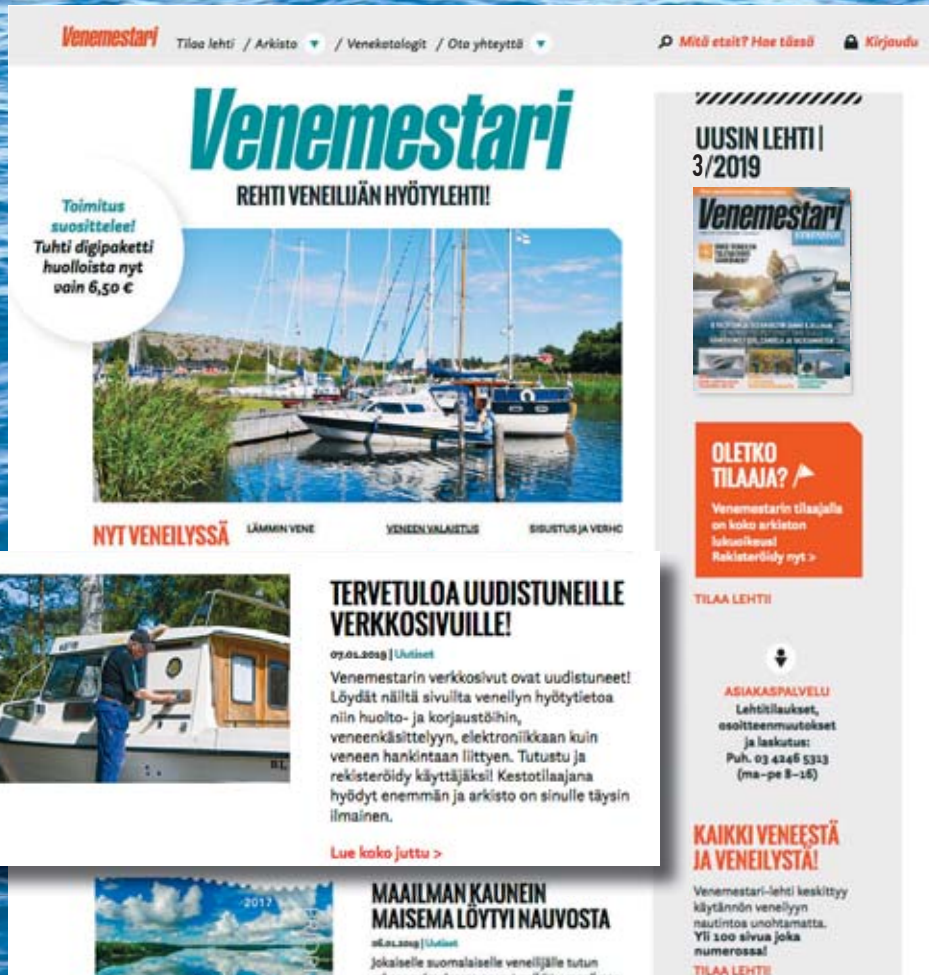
Venemestari Tilaa lehti / Arkisto / Venekatalogit / Ota yhteyttä

Mitä etsit? Hae tässä

Kirjaudu

Venemestari

REHTI VENEILIJÄN HYÖTYLEHTI!

Toimitus suosittelee! Tuhti digipaketti huolloista nyt vain 6,50 €

NYT VENEILYSSÄ LÄMMIN VENE VENEEN VALAISTUS SISUSTUS JA VERHO

TERVETULOA UUDISTUNEILLE VERKKOSIVUILLE!

07.01.2019 | Uutiset

Venemestarin verkkosivut ovat uudistuneet! Löydät näiltä sivuilta veneilyn hyötytietoa niin huolto- ja korjaustöihin, veneenkäsittelyyn, elektroniikkaan kuin veneen hankintaan liittyen. Tutustu ja rekisteröidy käyttäjäksi! Kestotilaajana hyödyt enemmän ja arkisto on sinulle täysin ilmainen.

Lue koko juttu >

MAAILMAN KAUNEIN MAISEMA LÖYTYI NAUVOSTA

06.01.2019 | Uutiset

Jokaiselle suomalaiselle veneilijälle tutun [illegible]

2017

UUSIN LEHTI | 3/2019

Venemestari

OLETKO TILAAJA?

Venemestarin tilaajalla on koko arkiston lukuoikeus! Rekisteröidy nyt >

TILAA LEHTI!

ASIAKASPALVELU
Lehtitilaukset, osoitteenmuutokset ja laskutus:
Puh. 03 4246 5313 (ma–pe 8–16)

KAIKKI VENEESTÄ JA VENEILYSTÄ!

Venemestari-lehti keskittyy käytännön veneilyyn nautintoa unohtamatta. Yli 100 sivua joka numerossa!

TILAA LEHTI!